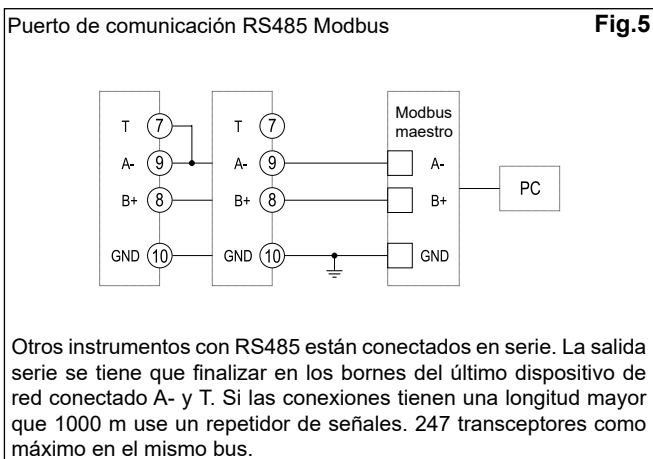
Puerto de comunicación RS485 Modbus

Fig.5

T 7
A- 9
B+ 8
GND 10

T 7
A- 9
B+ 8
GND 10

Modbus maestro
A-
B+
GND

PC

Otros instrumentos con RS485 están conectados en serie. La salida serie se tiene que finalizar en los bornes del último dispositivo de red conectado A- y T. Si las conexiones tienen una longitud mayor que 1000 m use un repetidor de señales. 247 transceptores como máximo en el mismo bus.